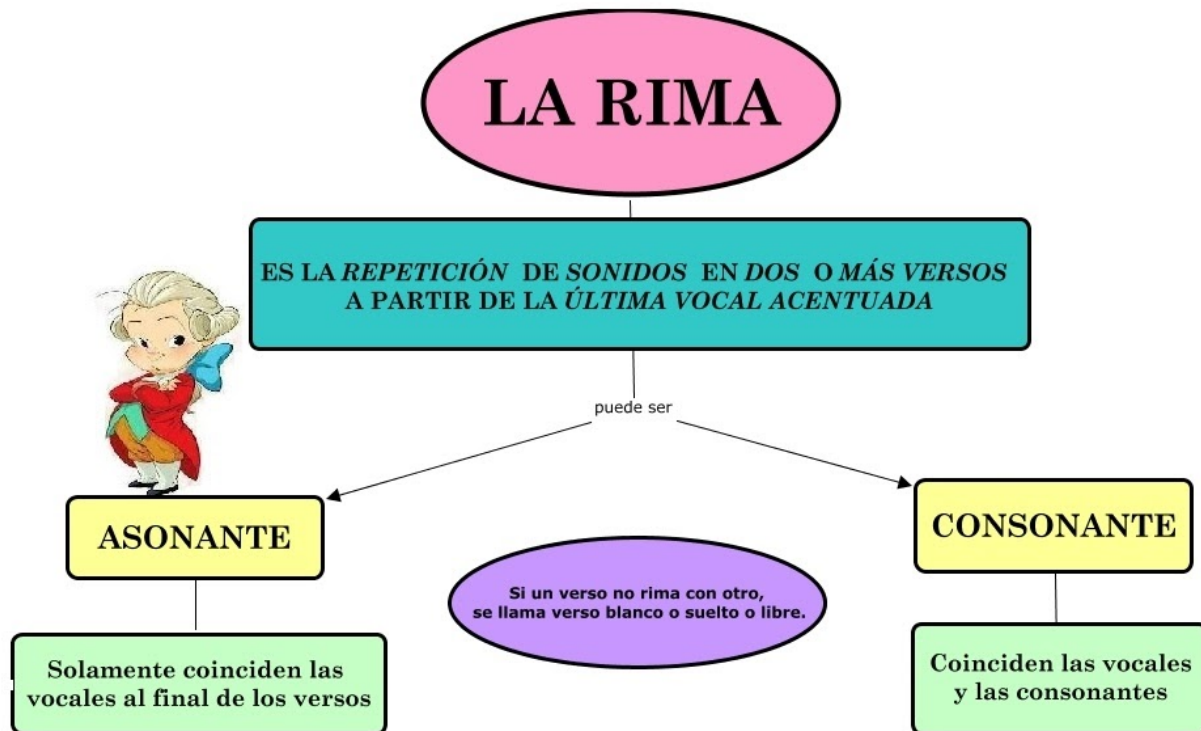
LA RIMA

ES LA *REPETICIÓN* DE *SONIDOS* EN *DOS* O *MÁS VERSOS* A PARTIR DE LA *ÚLTIMA VOCAL ACENTUADA*

puede ser

ASONANTE

Solamente coinciden las vocales al final de los versos

Si un verso no rima con otro, se llama verso blanco o suelto o libre.

CONSONANTE

Coinciden las vocales y las consonantes